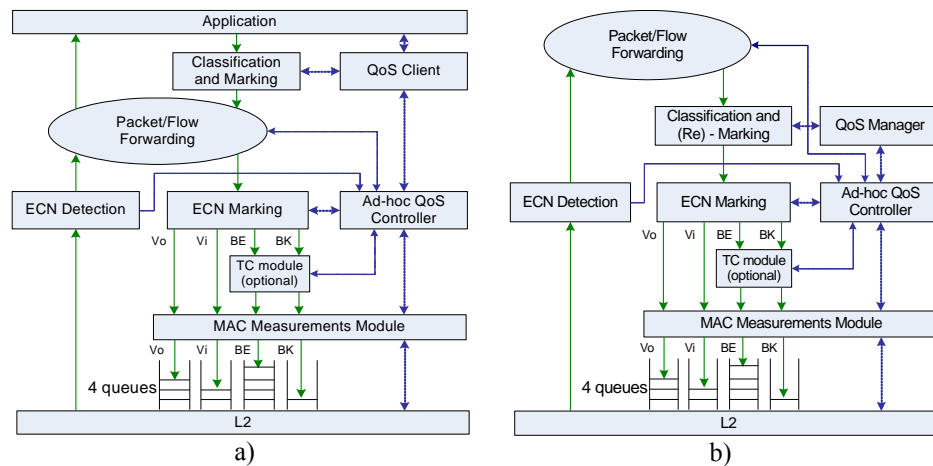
Application

Classification and Marking

QoS Client

Packet/Flow Forwarding

ECN Detection

ECN Marking

Ad-hoc QoS Controller

Vo Vi BE BK

TC module (optional)

MAC Measurements Module

Vo Vi BE BK

4 queues

L2

a)

Packet/Flow Forwarding

Classification and (Re) - Marking

QoS Manager

ECN Detection

ECN Marking

Ad-hoc QoS Controller

Vo Vi BE BK

TC module (optional)

MAC Measurements Module

Vo Vi BE BK

4 queues

L2

b)